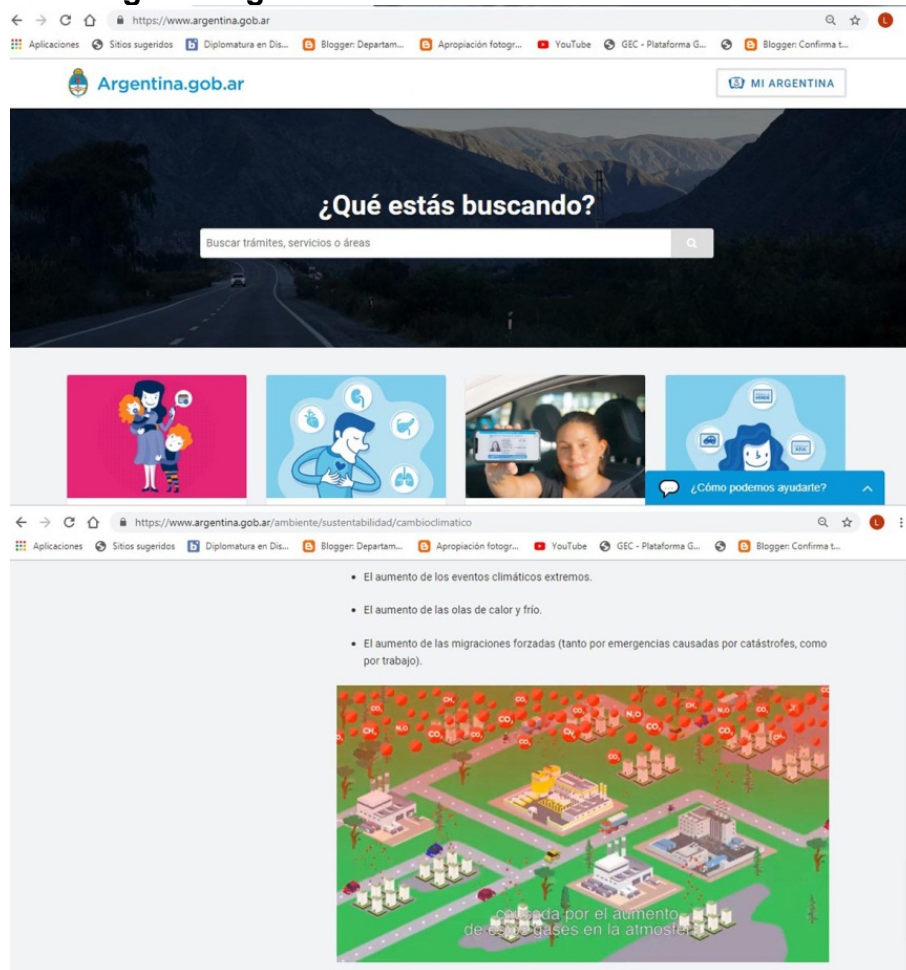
https://www.argentina.gob.ar

Aplicaciones Sitios sugeridos Diplomatura en Dis... Blogger: Departam... Apropiación fotogr... YouTube GEC - Plataforma G... Blogger: Confirma t...

Argentina.gob.ar

MI ARGENTINA

¿Qué estás buscando?

Buscar trámites, servicios o áreas

¿Cómo podemos ayudarte?

https://www.argentina.gob.ar/ambiente/sustentabilidad/cambioclimatico

Aplicaciones Sitios sugeridos Diplomatura en Dis... Blogger: Departam... Apropiación fotogr... YouTube GEC - Plataforma G... Blogger: Confirma t...

• El aumento de los eventos climáticos extremos.

• El aumento de las olas de calor y frío.

• El aumento de las migraciones forzadas (tanto por emergencias causadas por catástrofes, como por trabajo).

$CH_4$ $CO_2$ $N_2O$ $CO_2$ $CO_2$ $CH_4$ $N_2O$ $CO_2$ $CO_2$ $CO_2$ $CO_2$ $CH_4$ $N_2O$ $CO_2$ $CO_2$

causada por el aumento de estos gases en la atmosfera